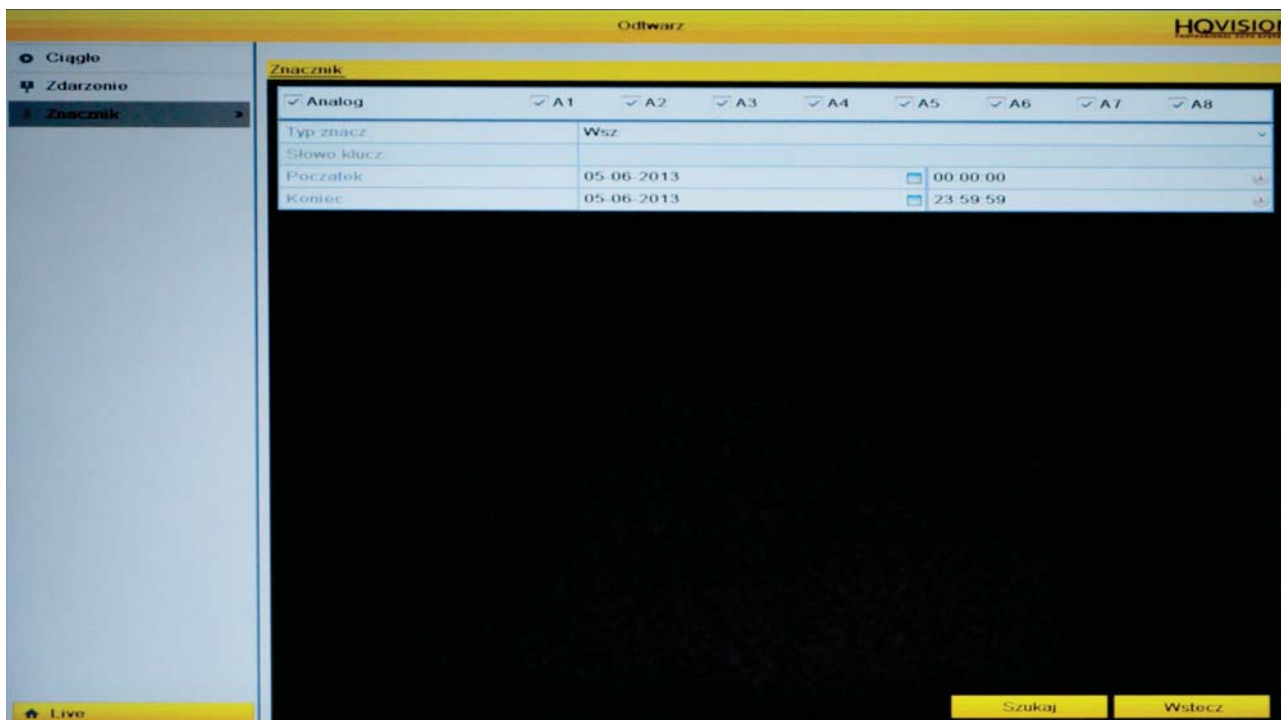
Odtwarz

HQVISION

Ciągło
Zdarzenie
Znacznik

Znacznik

| Analog | A1 | A2 | A3 | A4 | A5 | A6 | A7 | A8 |
|---|---|---|---|---|---|---|---|---|

| | | |
|---|---|---|
| Typ znacz. | Wsz | |
| Słowo klucz | | |
| Poczatek | 05-06-2013 | 00:00:00 |
| Koniec | 05-06-2013 | 23:59:59 |

Live

Szukaj

Wstecz